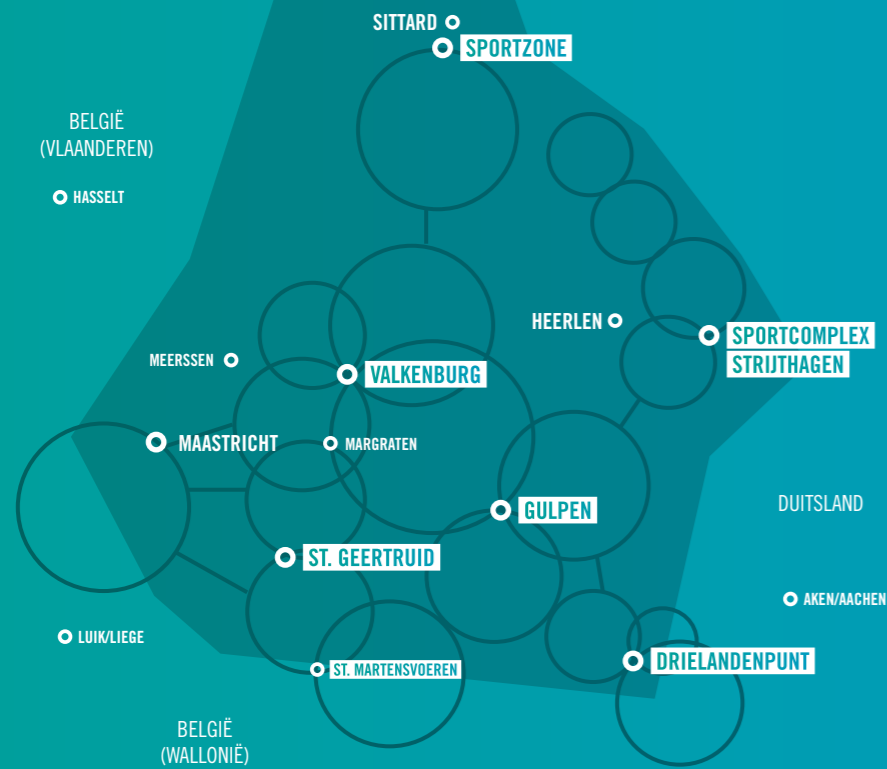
SITTARD
SPORTZONE
BELGIË (VLAANDEREN)
HASSELT
HEERLEN
SPORTCOMPLEX STRIJTHAGEN
MEERSSEN
VALKENBURG
MAASTRICHT
MARGRATEN
GULPEN
DUITSLAND
ST. GEERTRUID
AKEN/AACHEN
LUIK/LIEGE
DRIELANDENPUNT
ST. MARTENSVOEREN
BELGIË (WALLONIË)